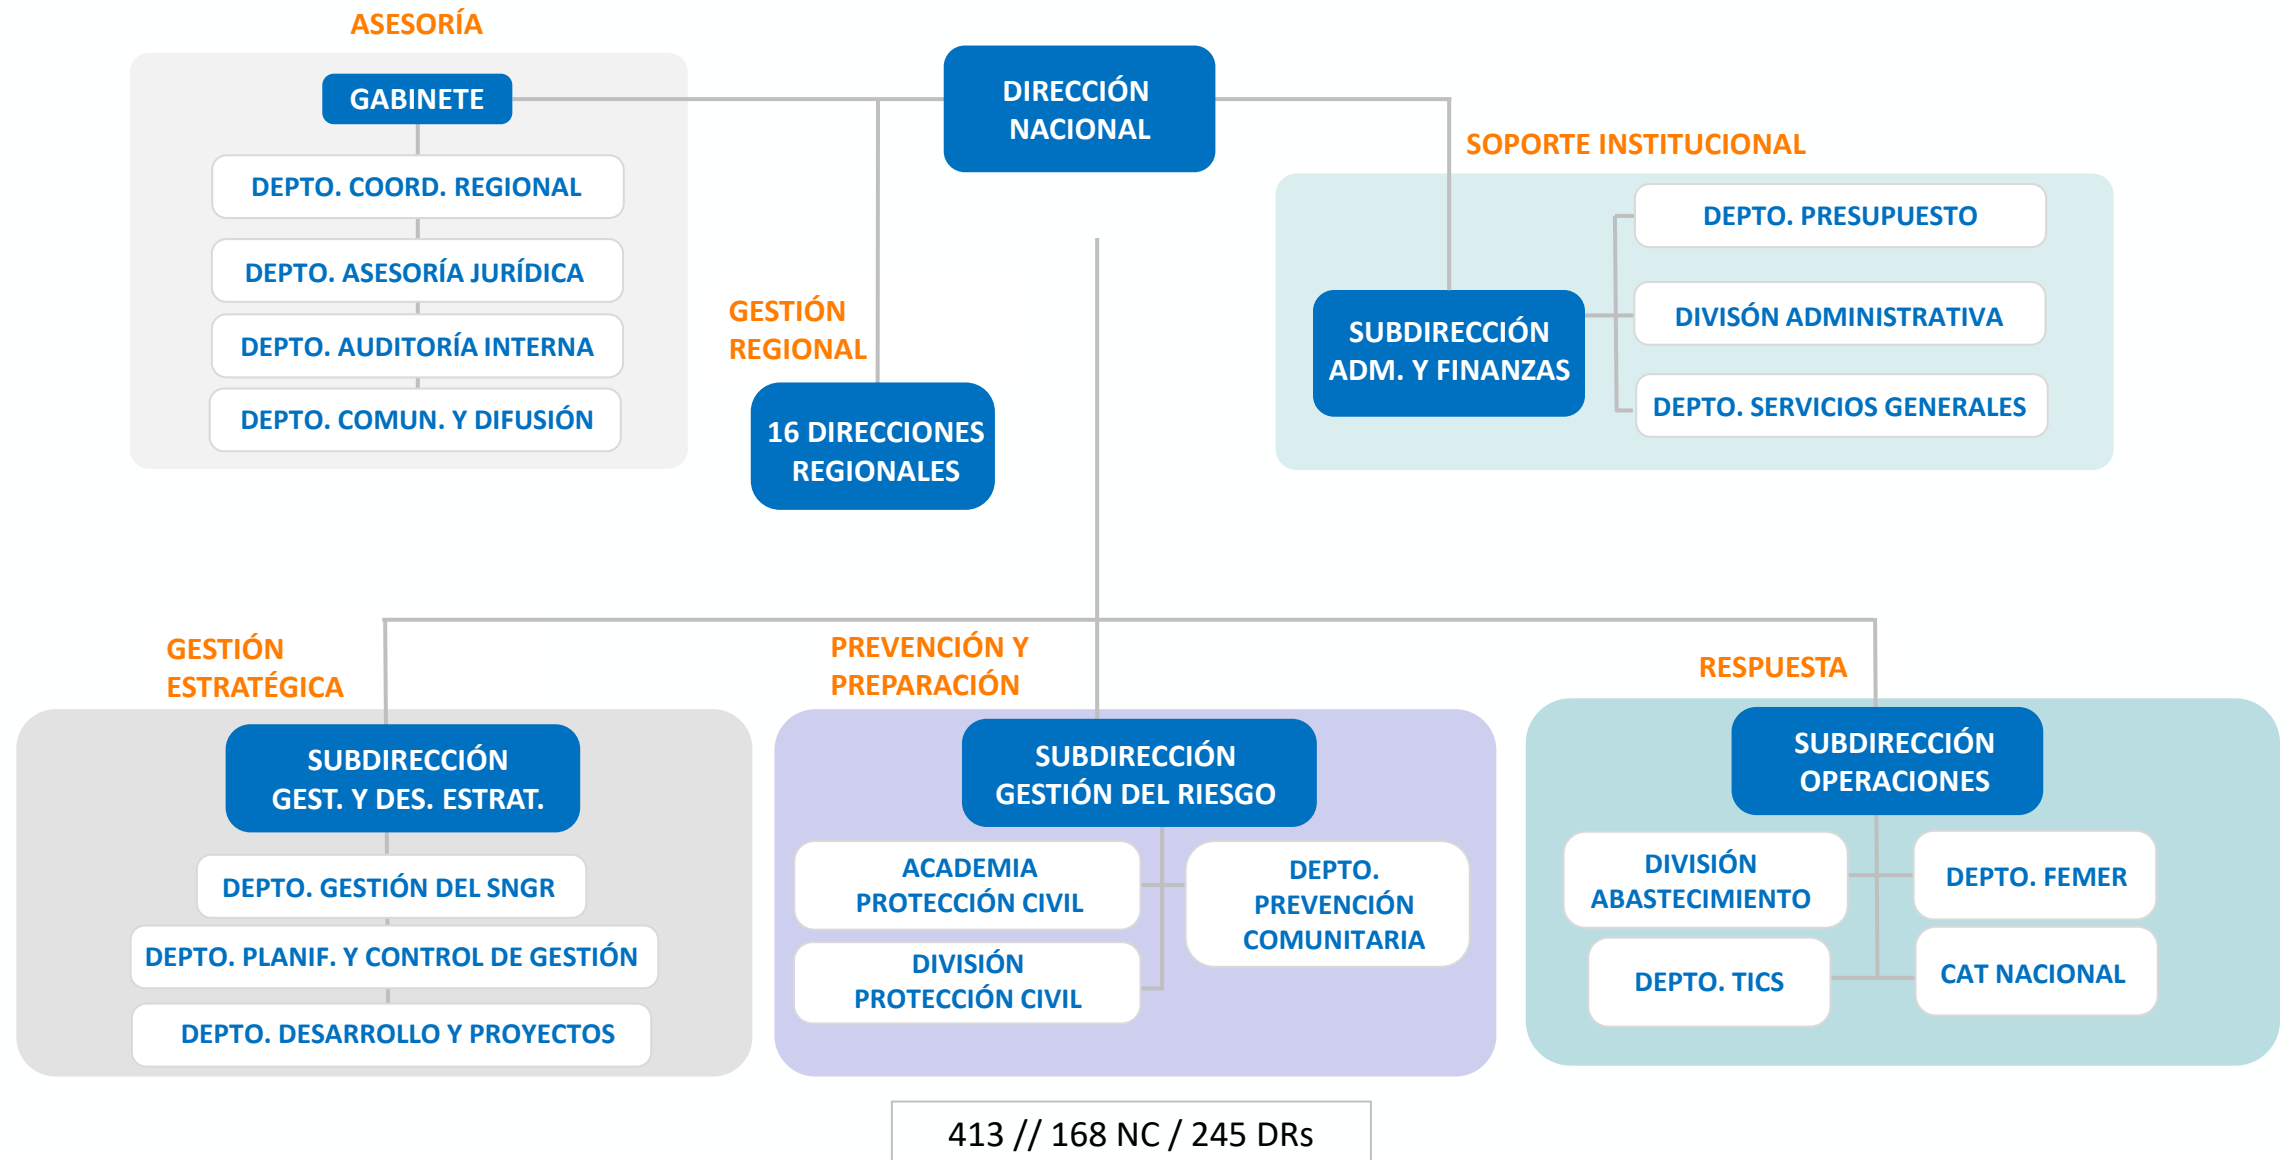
ASESORÍA

GABINETE

DEPTO. COORD. REGIONAL

DEPTO. ASESORÍA JURÍDICA

DEPTO. AUDITORÍA INTERNA

DEPTO. COMUN. Y DIFUSIÓN

DIRECCIÓN NACIONAL

GESTIÓN REGIONAL

16 DIRECCIONES REGIONALES

SOPORTE INSTITUCIONAL

SUBDIRECCIÓN ADM. Y FINANZAS

DEPTO. PRESUPUESTO

DIVISÓN ADMINISTRATIVA

DEPTO. SERVICIOS GENERALES

GESTIÓN ESTRATÉGICA

SUBDIRECCIÓN GEST. Y DES. ESTRAT.

DEPTO. GESTIÓN DEL SNGR

DEPTO. PLANIF. Y CONTROL DE GESTIÓN

DEPTO. DESARROLLO Y PROYECTOS

PREVENCIÓN Y PREPARACIÓN

SUBDIRECCIÓN GESTIÓN DEL RIESGO

ACADEMIA PROTECCIÓN CIVIL

DEPTO. PREVENCIÓN COMUNITARIA

DIVISIÓN PROTECCIÓN CIVIL

RESPUESTA

SUBDIRECCIÓN OPERACIONES

DIVISIÓN ABASTECIMIENTO

DEPTO. FEMER

DEPTO. TICS

CAT NACIONAL

413 // 168 NC / 245 DRs